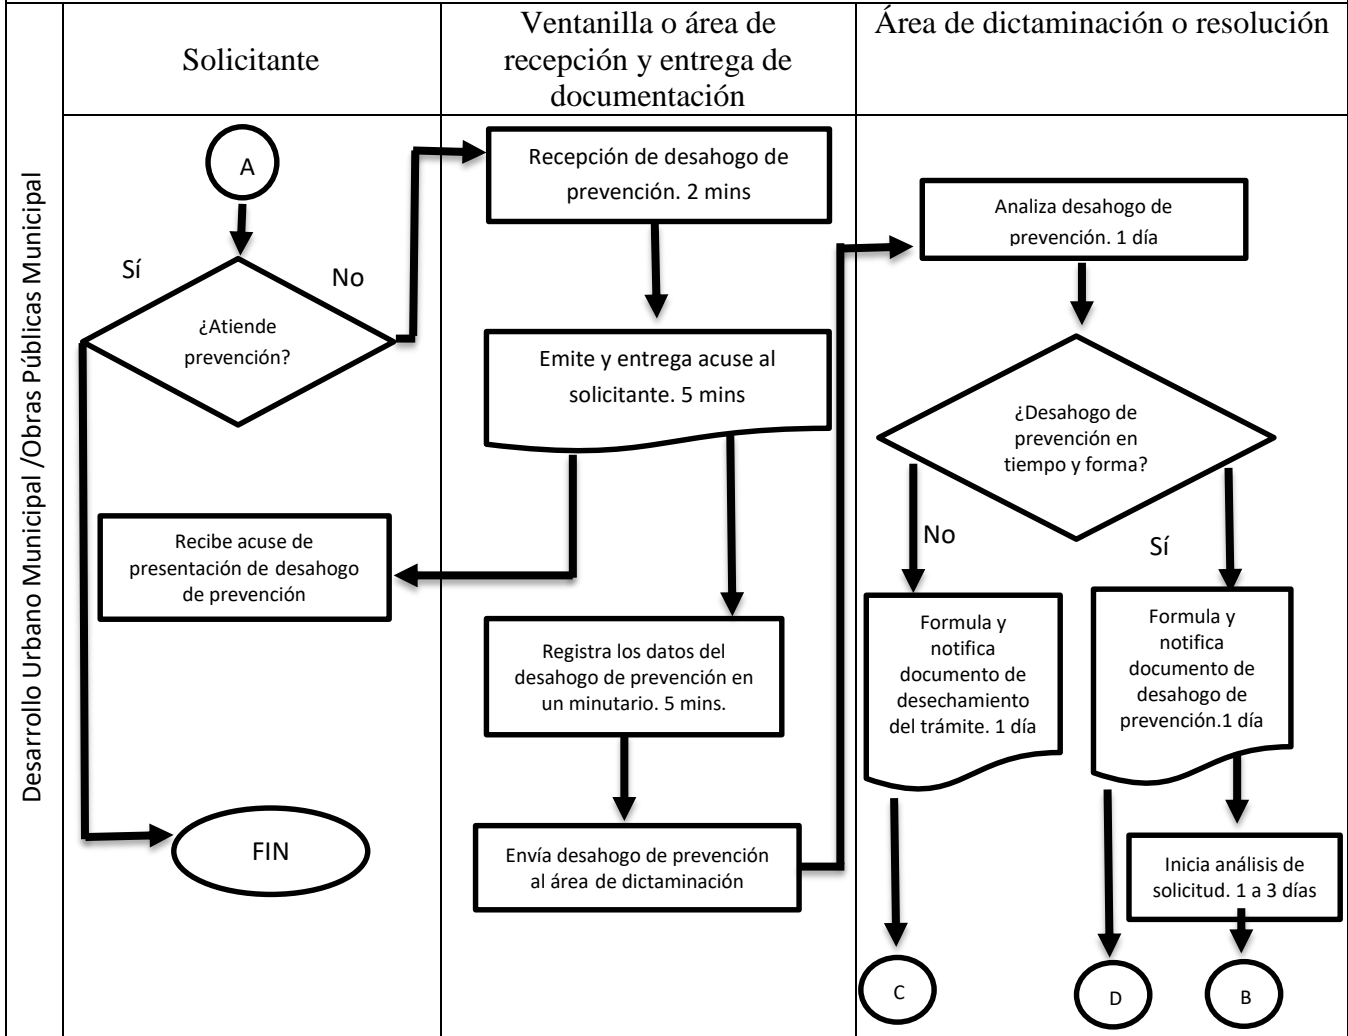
Desarrollo Urbano Municipal /Obras Públicas Municipal

| Solicitante | Ventanilla o área de recepción y entrega de documentación | Área de dictaminación o resolución |
|---|---|---|

A

Sí

No

¿Atiende prevención?

Recibe acuse de presentación de desahogo de prevención

FIN

Recepción de desahogo de prevención. 2 mins

Emite y entrega acuse al solicitante. 5 mins

Registra los datos del desahogo de prevención en un minutario. 5 mins.

Envía desahogo de prevención al área de dictaminación

Analiza desahogo de prevención. 1 día

¿Desahogo de prevención en tiempo y forma?

No

Sí

Formula y notifica documento de desechamiento del trámite. 1 día

Formula y notifica documento de desahogo de prevención.1 día

Inicia análisis de solicitud. 1 a 3 días

C

D

B